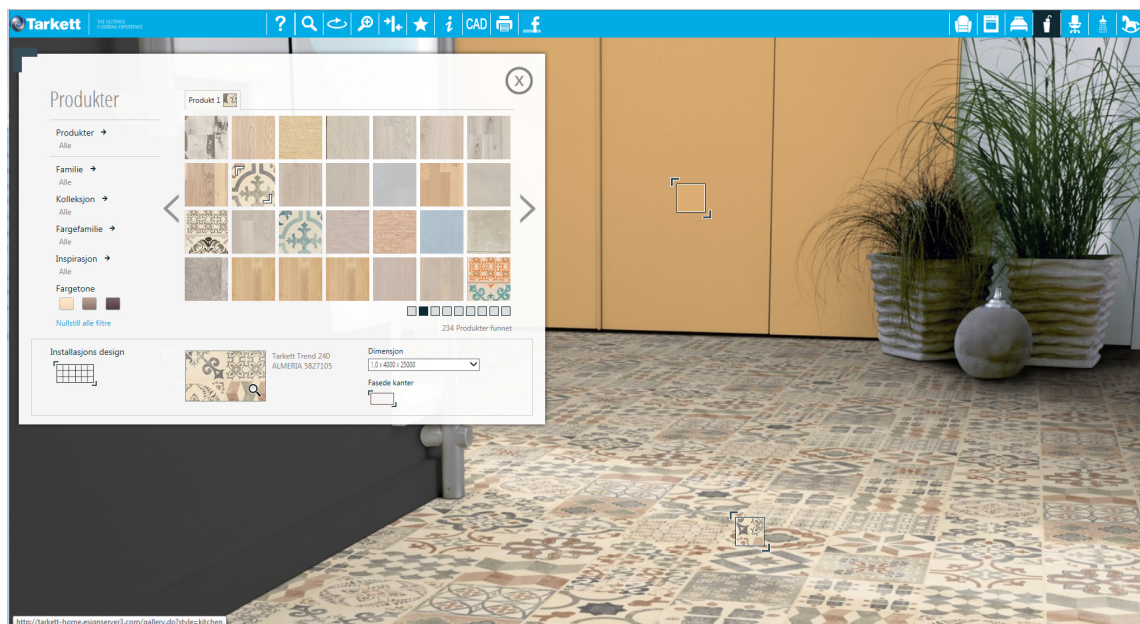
Tarkett THE ULTIMATE FLOORING EXPERIENCE

? CAD

Produkter

Produkt 1

Produkter
Alle

Familie
Alle

Kolleksjon
Alle

Fargefamilie
Alle

Inspirasjon
Alle

Fargetone

Nullstill alle filtre

234 Produkter funnet

Installasjons design

Tarkett Trend 240
ALMERIA 5827105

Dimensjon
1.0 x 4000 x 25000

Fasede kanter

X

http://tarkett-home.esignserver3.com/gallery.do?style=kitchen